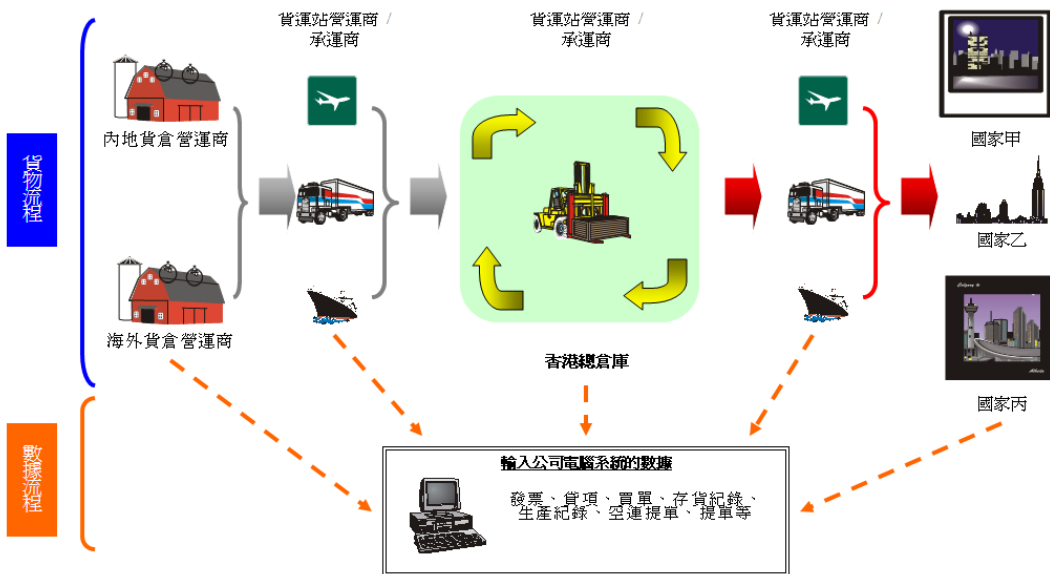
貨物流程

數據流程

貨運站營運商 / 承運商

貨運站營運商 / 承運商

貨運站營運商 / 承運商

內地貨倉營運商

海外貨倉營運商

香港總倉庫

國家甲

國家乙

國家丙

輸入公司電腦系統的數據

發票、貨項、買單、存貨紀錄、生產紀錄、空運提單、提單等